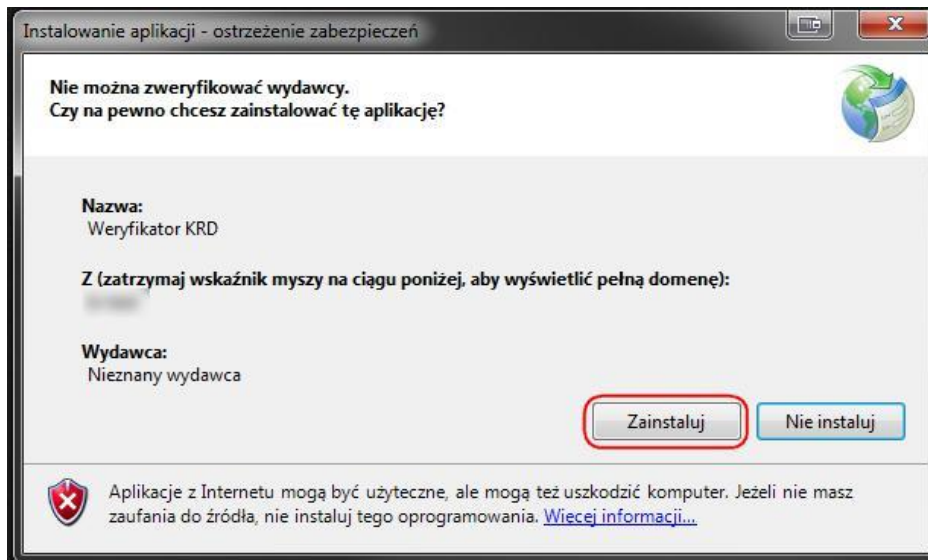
Instalowanie aplikacji - ostrzeżenie zabezpieczeń

Nie można zweryfikować wydawcy.
Czy na pewno chcesz zainstalować tę aplikację?

Nazwa:
Weryfikator KRD

Z (zatrzymaj wskaźnik myszy na ciągu poniżej, aby wyświetlić pełną domenę):
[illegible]

Wydawca:
Nieznany wydawca

Zainstaluj

Nie instaluj

Aplikacje z Internetu mogą być użyteczne, ale mogą też uszkodzić komputer. Jeżeli nie masz zaufania do źródła, nie instaluj tego oprogramowania. Więcej informacji...